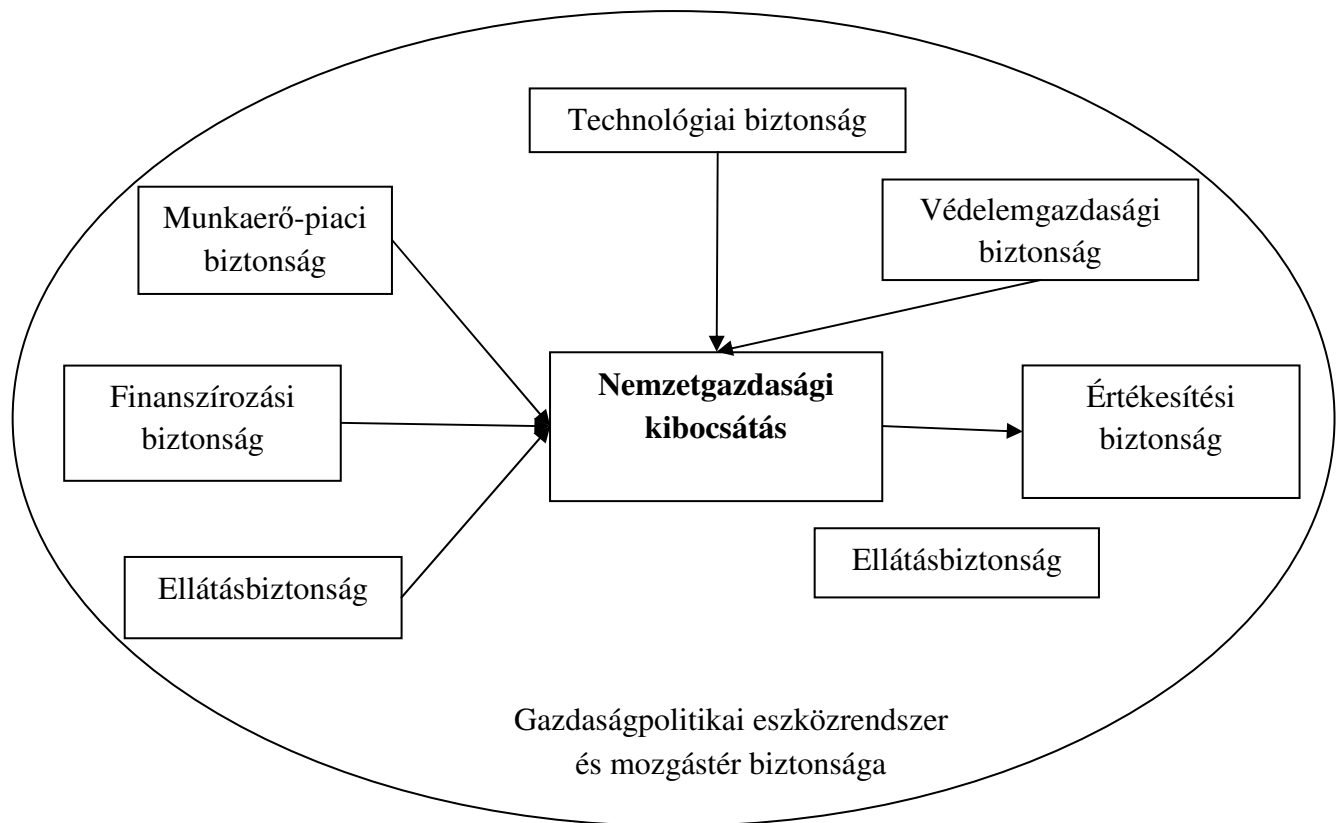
Technológiai biztonság

Munkaerő-piaci biztonság

Védelemgazdasági biztonság

Finanszírozási biztonság

**Nemzetgazdasági kibocsátás**

Értékesítési biztonság

Ellátásbiztonság

Ellátásbiztonság

Gazdaságpolitikai eszközrendszer és mozgástér biztonsága